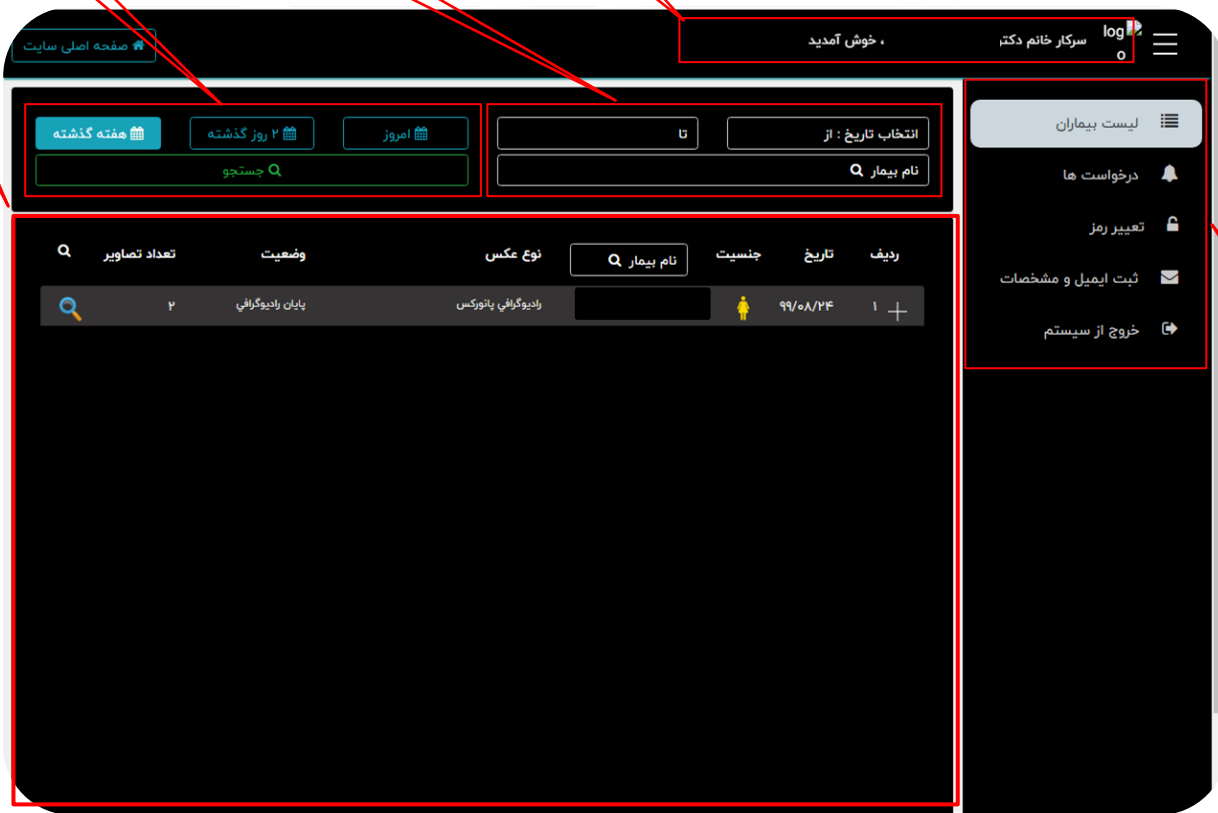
صفحه اصلی سایت

، خوش آمدید سرکار خانم دکتر

logo

لیست بیماران
درخواست ها
تغییر رمز
ثبت ایمیل و مشخصات
خروج از سیستم

انتخاب تاریخ : از
تا
نام بیمار

هفته گذشته
۲ روز گذشته
امروز
جستجو

| ردیف | تاریخ | جنسیت | نام بیمار | نوع عکس | وضعیت | تعداد تصاویر |
|---|---|---|---|---|---|---|
| ۱ | ۹۹/۰۸/۲۴ | | | رادیوگرافی پانورکس | پایان رادیوگرافی | ۲ |